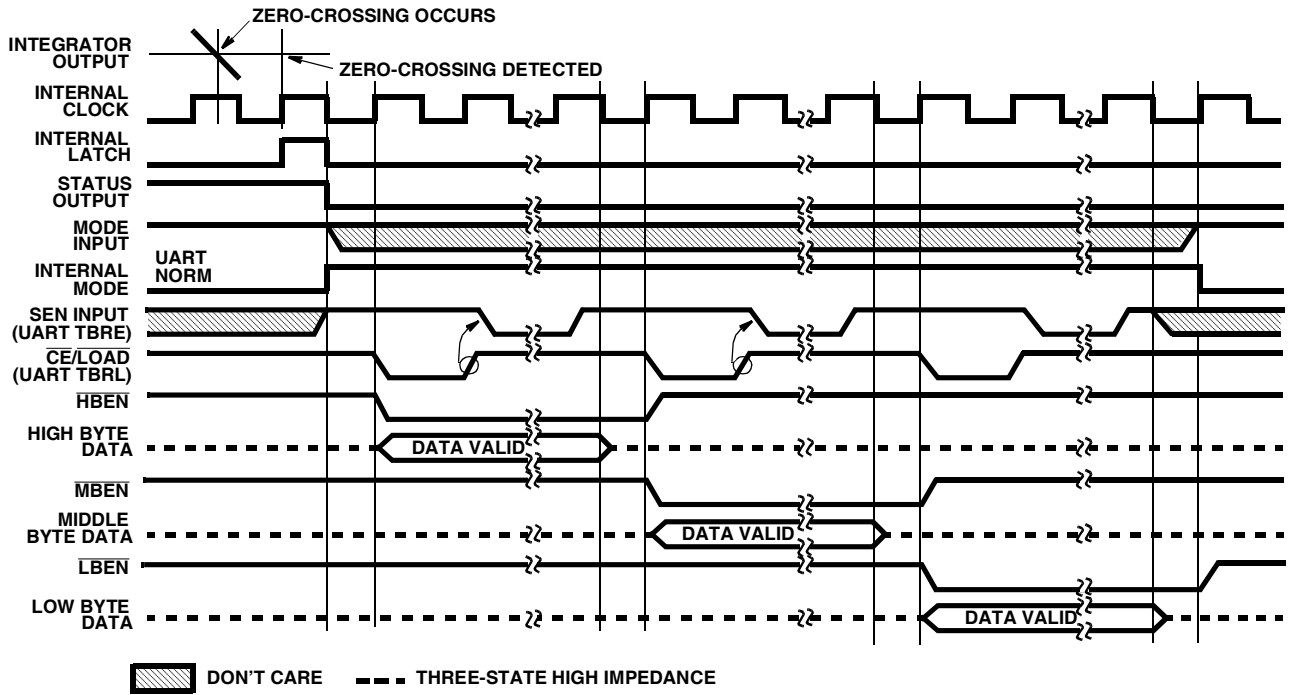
ZERO-CROSSING OCCURS

INTEGRATOR OUTPUT

ZERO-CROSSING DETECTED

INTERNAL CLOCK

INTERNAL LATCH

STATUS OUTPUT

MODE INPUT

INTERNAL MODE

UART

NORM

SEN INPUT (UART TBRE)

$\overline{CE}/\overline{LOAD}$ (UART TBRL)

$\overline{HBEN}$

HIGH BYTE DATA

DATA VALID

$\overline{MBEN}$

MIDDLE BYTE DATA

DATA VALID

$\overline{LBEN}$

LOW BYTE DATA

DATA VALID

DON'T CARE

THREE-STATE HIGH IMPEDANCE